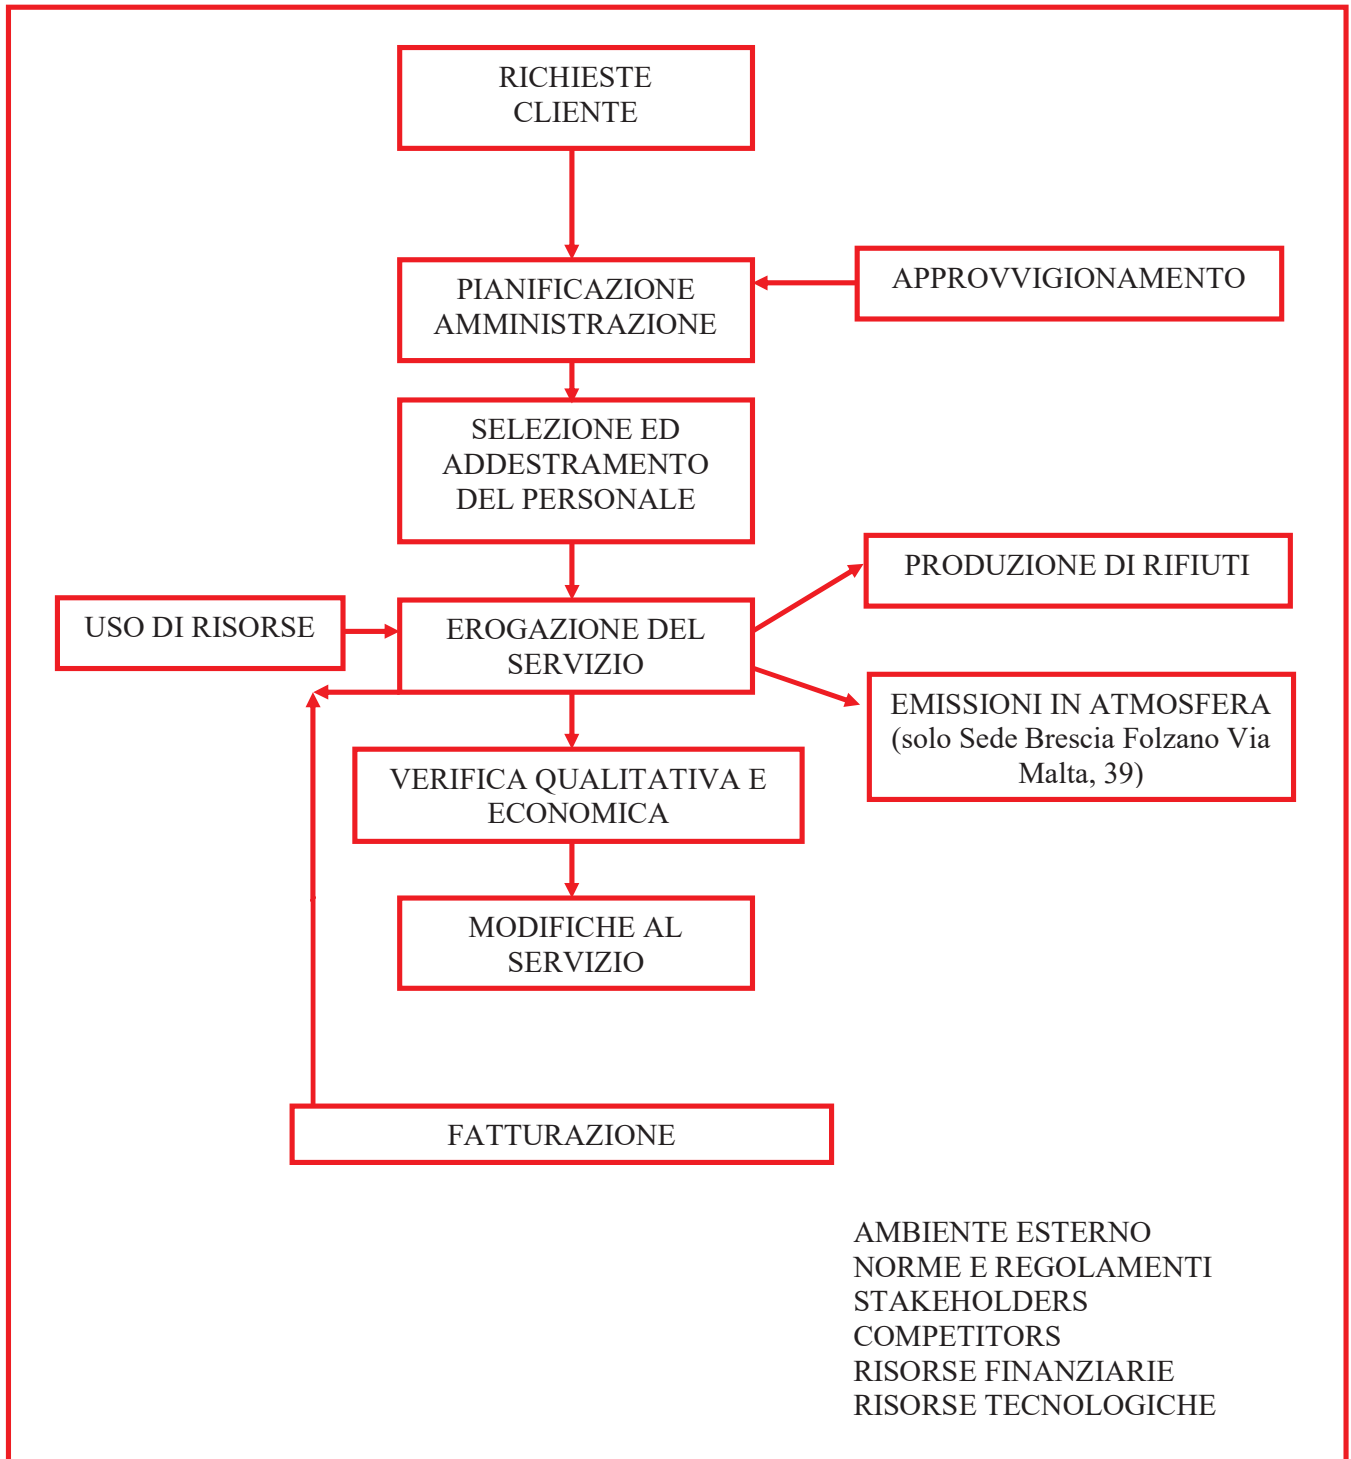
RICHIESTE CLIENTE

PIANIFICAZIONE AMMINISTRAZIONE

APPROVVIGIONAMENTO

SELEZIONE ED ADDESTRAMENTO DEL PERSONALE

PRODUZIONE DI RIFIUTI

USO DI RISORSE

EROGAZIONE DEL SERVIZIO

EMISSIONI IN ATMOSFERA (solo Sede Brescia Folzano Via Malta, 39)

VERIFICA QUALITATIVA E ECONOMICA

MODIFICHE AL SERVIZIO

FATTURAZIONE

AMBIENTE ESTERNO
NORME E REGOLAMENTI
STAKEHOLDERS
COMPETITORS
RISORSE FINANZIARIE
RISORSE TECNOLOGICHE